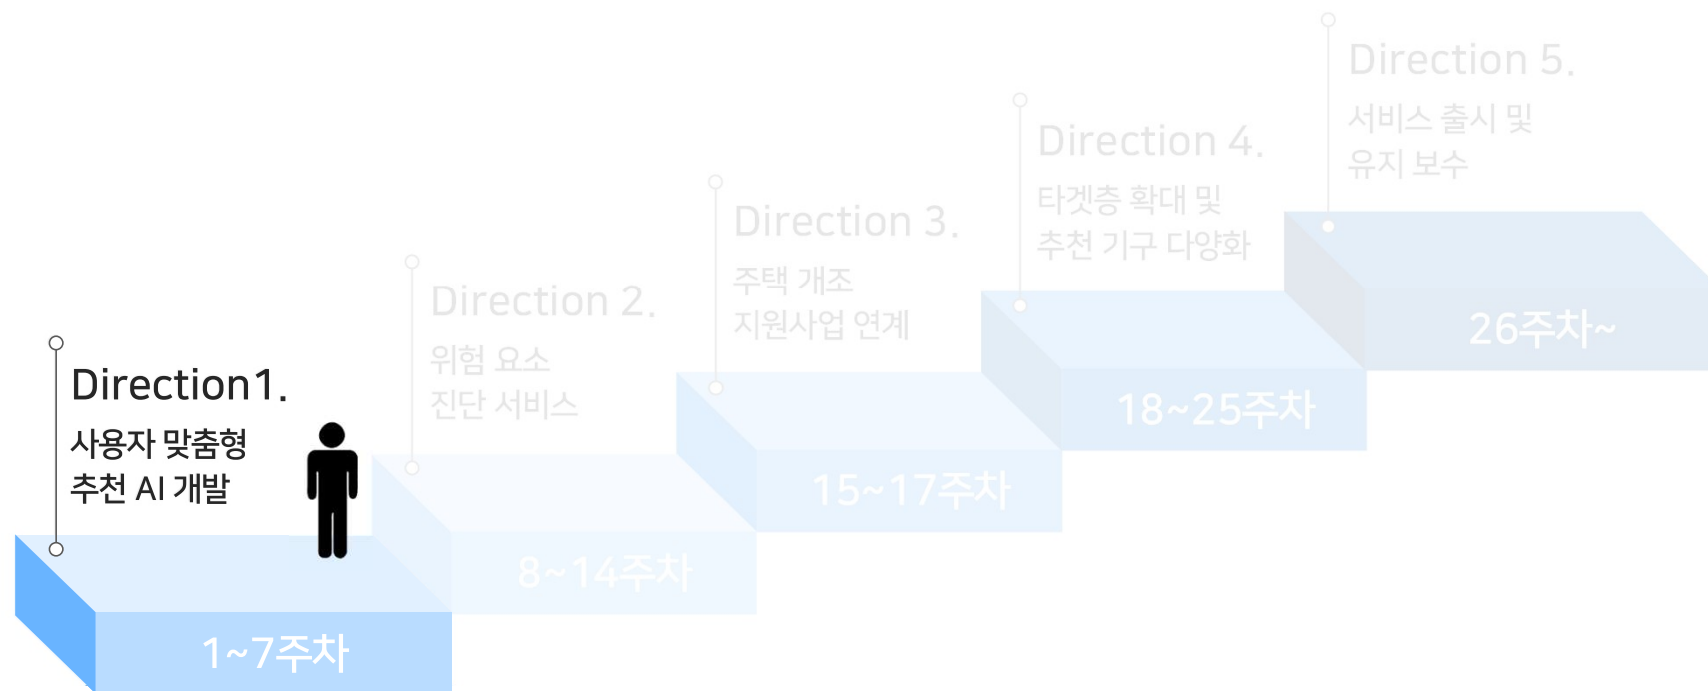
Direction1.
사용자 맞춤형 추천 AI 개발

1~7주차

Direction 2.
위험 요소 진단 서비스

8~14주차

Direction 3.
주택 개조 지원사업 연계

15~17주차

Direction 4.
타겟층 확대 및 추천 기구 다양화

18~25주차

Direction 5.
서비스 출시 및 유지 보수

26주차~